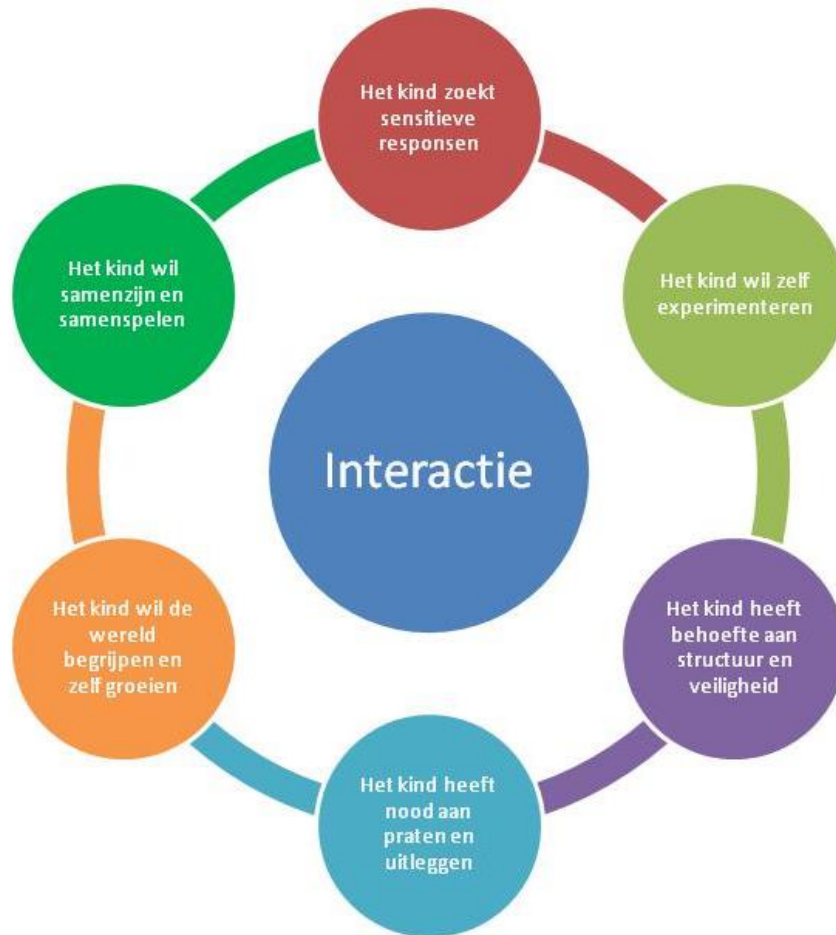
Het kind zoekt sensitieve responsen

Het kind wil zelf experimenteren

Het kind heeft behoefte aan structuur en veiligheid

Het kind heeft nood aan praten en uitleggen

Het kind wil de wereld begrijpen en zelf groeien

Het kind wil samenzijn en samenspelen

Interactie